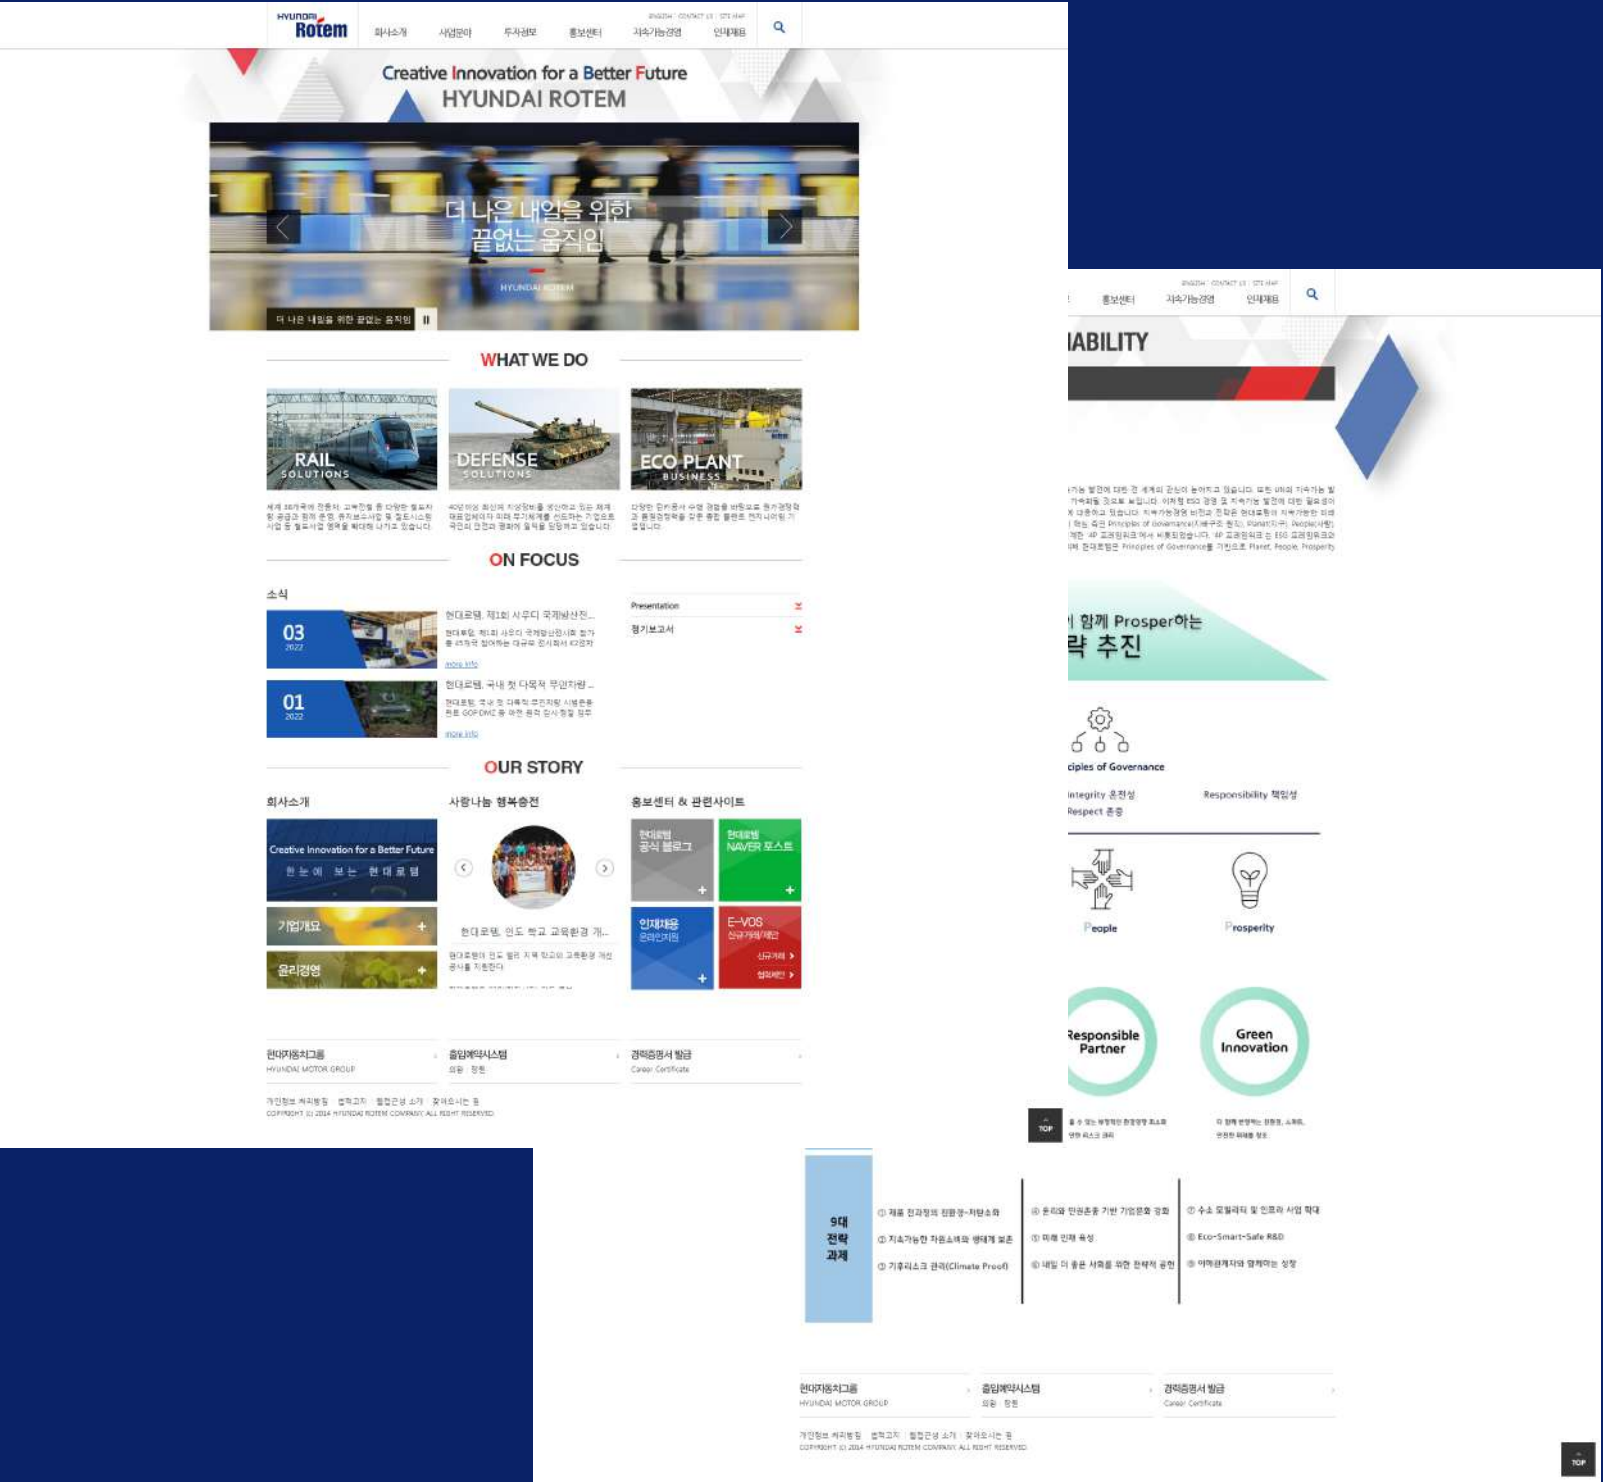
HYUNDAI Rotem

회사소개 사업분야 투자정보 홍보센터 지속가능경영 인재채용

ENGLISH | CONTACT US | SITE MAP

Creative Innovation for a Better Future
HYUNDAI ROTEM

더 나은 내일을 위한
끝없는 움직임

HYUNDAI ROTEM

더 나은 내일을 위한 끝없는 움직임

WHAT WE DO

RAIL SOLUTIONS

DEFENSE SOLUTIONS

ECO PLANT BUSINESS

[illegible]

ON FOCUS

소식

03 2022

현대로템, 제1회 사우디 국제방산전...

more info

01 2022

현대로템, 국내 첫 다목적 무인차량 ...

more info

Presentation

정기보고서

OUR STORY

회사소개

사랑나눔 행복충전

홍보센터 & 관련사이트

Creative Innovation for a Better Future
한 눈 에 보 는 현 대 로 템

기업개요

윤리경영

현대로템, 인도 학교 교육환경 개...

현대로템 공식 블로그

현대로템 NAVER 포스트

인재채용 온라인지원

E-VOS 신규거래/제안

신규거래 >

협력제안 >

현대자동차그룹
HYUNDAI MOTOR GROUP

협업예약시스템

경력증명서 발급
Career Certificate

개인정보 처리방침 | 법적고지 | 협업건설 소개 | 찾아오시는 길
COPYRIGHT (C) 2014 HYUNDAI ROTEM COMPANY. ALL RIGHT RESERVED.

ENGLISH | CONTACT US | SITE MAP

홍보센터 지속가능경영 인재채용

IABILITY

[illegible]

l 함께 Prosper하는
략 추진

ciples of Governance

Integrity 윤리성
Respect 존중

Responsibility 책임성

People

Prosperity

Responsible Partner

Green Innovation

TOP

9대 전략 과제

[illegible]

현대자동차그룹
HYUNDAI MOTOR GROUP

협업예약시스템

경력증명서 발급
Career Certificate

개인정보 처리방침 | 법적고지 | 협업건설 소개 | 찾아오시는 길
COPYRIGHT (C) 2014 HYUNDAI ROTEM COMPANY. ALL RIGHT RESERVED.

TOP